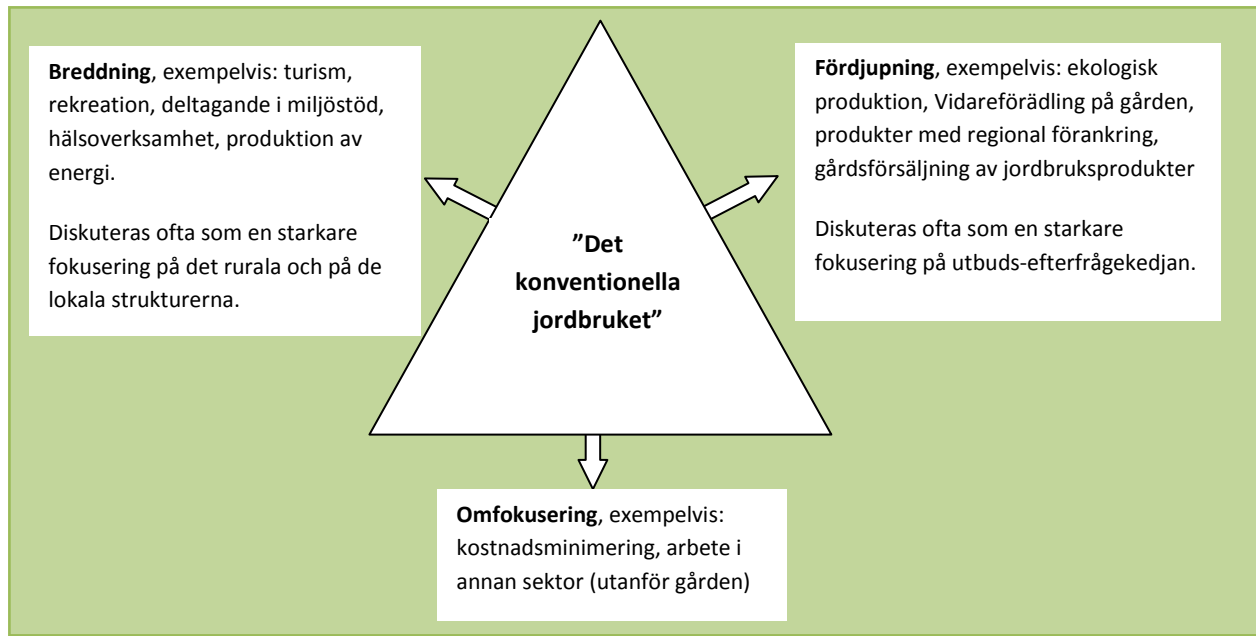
**Breddning**, exempelvis: turism, rekreation, deltagande i miljöstöd, hälsoverksamhet, produktion av energi.

Diskuteras ofta som en starkare fokusering på det rurala och på de lokala strukturerna.

**”Det konventionella jordbruket”**

**Fördjupning**, exempelvis: ekologisk produktion, Vidareförädling på gården, produkter med regional förankring, gårdsförsäljning av jordbruksprodukter

Diskuteras ofta som en starkare fokusering på utbuds-efterfrågekedjan.

**Omfokusering**, exempelvis: kostnadsminimering, arbete i annan sektor (utanför gården)